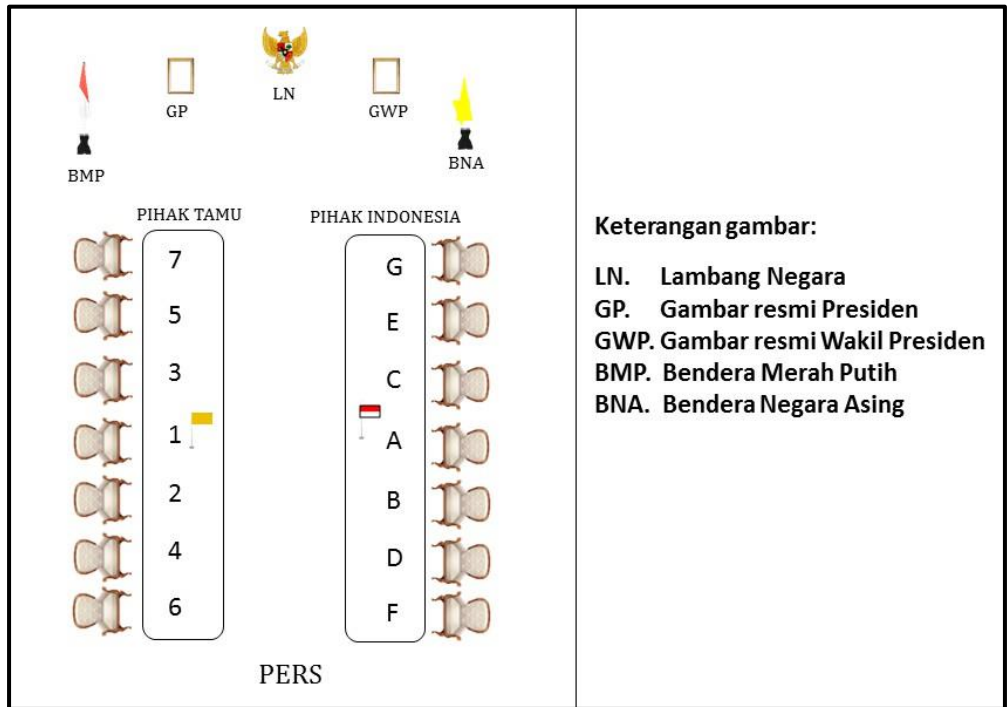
GP LN GWP

BMP BNA

PIHAK TAMU

7
5
3
1
2
4
6

PIHAK INDONESIA

G
E
C
A
B
D
F

PERS

Keterangan gambar:

LN. Lambang Negara
GP. Gambar resmi Presiden
GWP. Gambar resmi Wakil Presiden
BMP. Bendera Merah Putih
BNA. Bendera Negara Asing